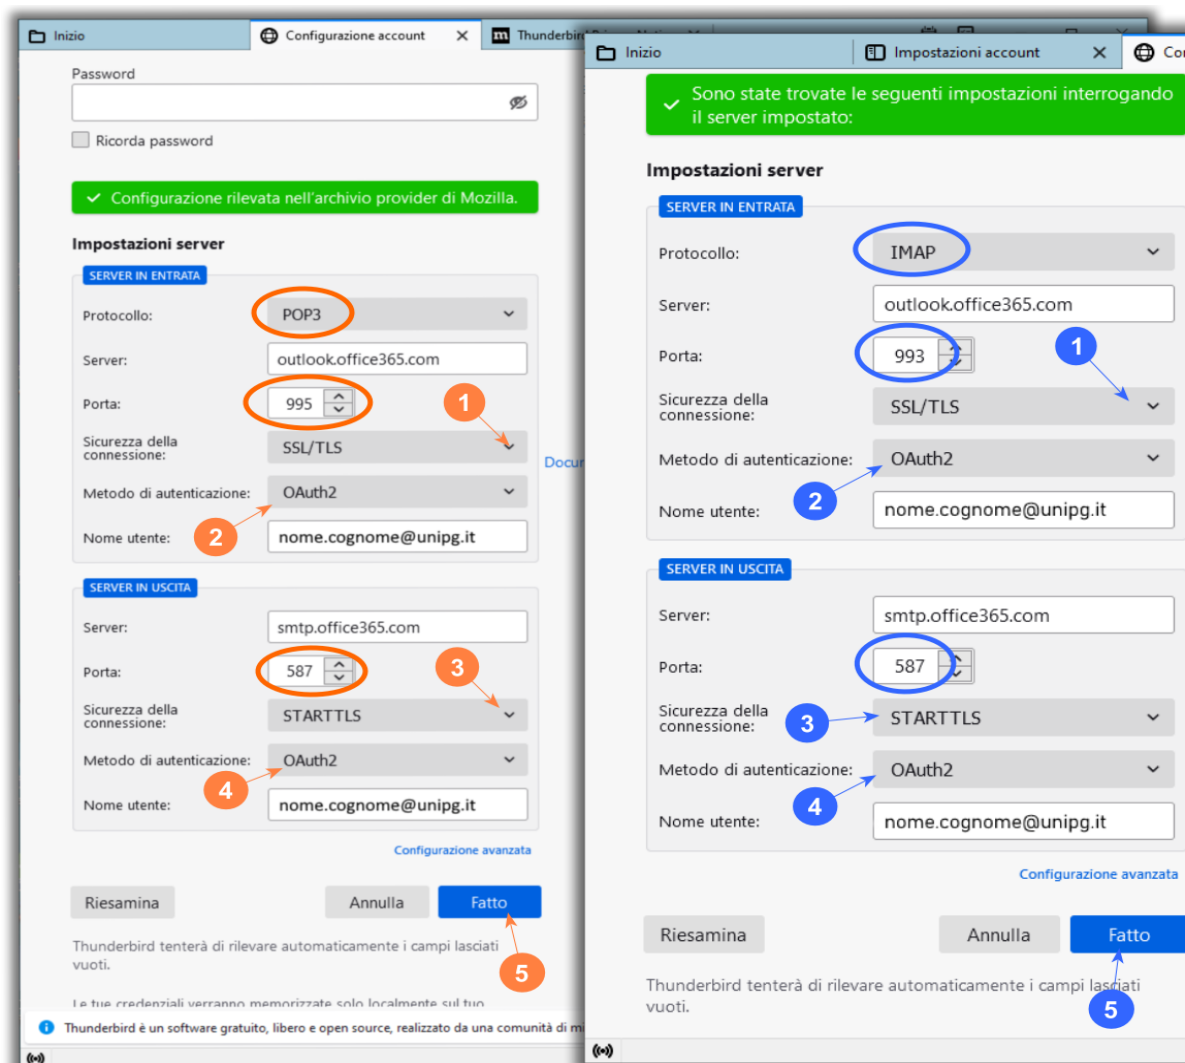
Inizio
Configurazione account
Thunderbird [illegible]

Password

Ricorda password

Configurazione rilevata nell'archivio provider di Mozilla.

Impostazioni server

SERVER IN ENTRATA

Protocollo: POP3
Server: outlook.office365.com
Porta: 995
1
Sicurezza della connessione: SSL/TLS
Metodo di autenticazione: OAuth2
2
Nome utente: nome.cognome@unipg.it

SERVER IN USCITA

Server: smtp.office365.com
Porta: 587
3
Sicurezza della connessione: STARTTLS
Metodo di autenticazione: OAuth2
4
Nome utente: nome.cognome@unipg.it

Configurazione avanzata

Riesamina
Annulla
Fatto

Thunderbird tenterà di rilevare automaticamente i campi lasciati vuoti.
5

Le tue credenziali verranno memorizzate solo localmente sul tuo

Thunderbird è un software gratuito, libero e open source, realizzato da una comunità di m

Docu

Inizio
Impostazioni account
Co

Sono state trovate le seguenti impostazioni interrogando il server impostato:

Impostazioni server

SERVER IN ENTRATA

Protocollo: IMAP
Server: outlook.office365.com
Porta: 993
1
Sicurezza della connessione: SSL/TLS
Metodo di autenticazione: OAuth2
2
Nome utente: nome.cognome@unipg.it

SERVER IN USCITA

Server: smtp.office365.com
Porta: 587
Sicurezza della connessione: 3 STARTTLS
Metodo di autenticazione: OAuth2
4
Nome utente: nome.cognome@unipg.it

Configurazione avanzata

Riesamina
Annulla
Fatto

Thunderbird tenterà di rilevare automaticamente i campi lasciati vuoti.
5